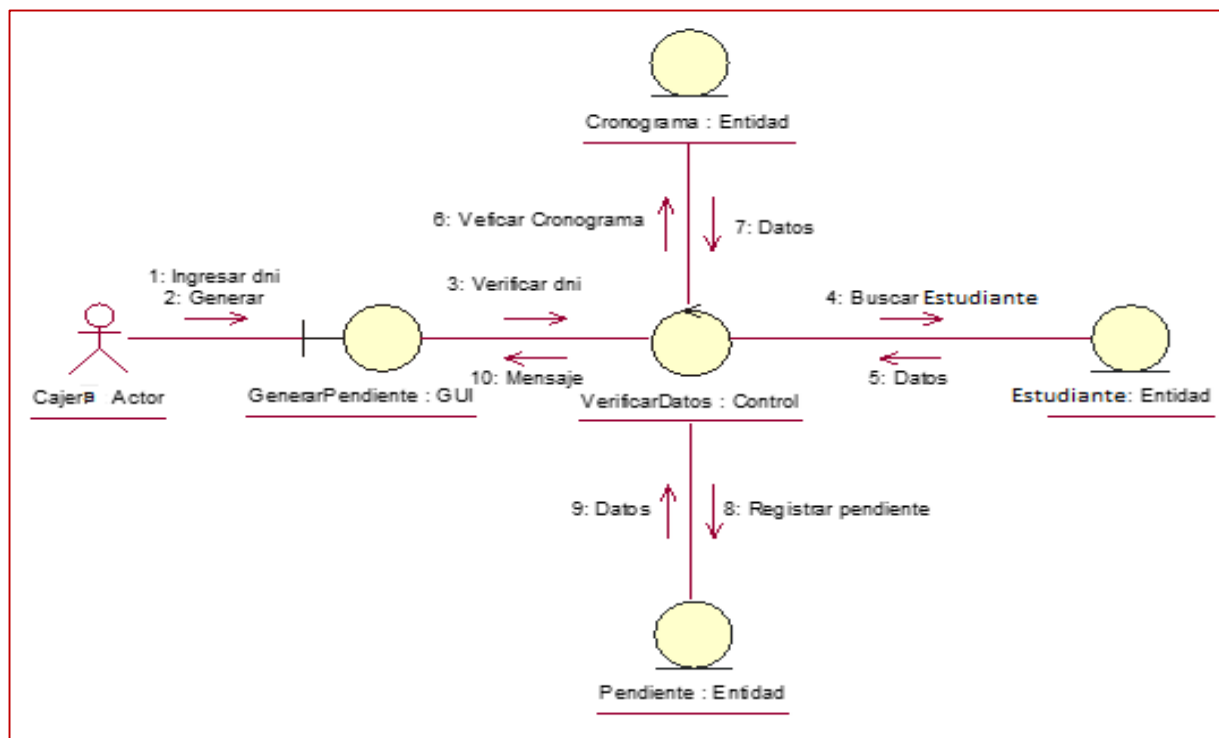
Cronograma : Entidad

6: Veficar Cronograma

7: Datos

1: Ingresar dni
2: Generar

3: Verificar dni

4: Buscar Estudiante

Cajera : Actor

GenerarPendiente : GUI

10: Mensaje

VerificarDatos : Control

5: Datos

Estudiante: Entidad

9: Datos

8: Registrar pendiente

Pendiente : Entidad